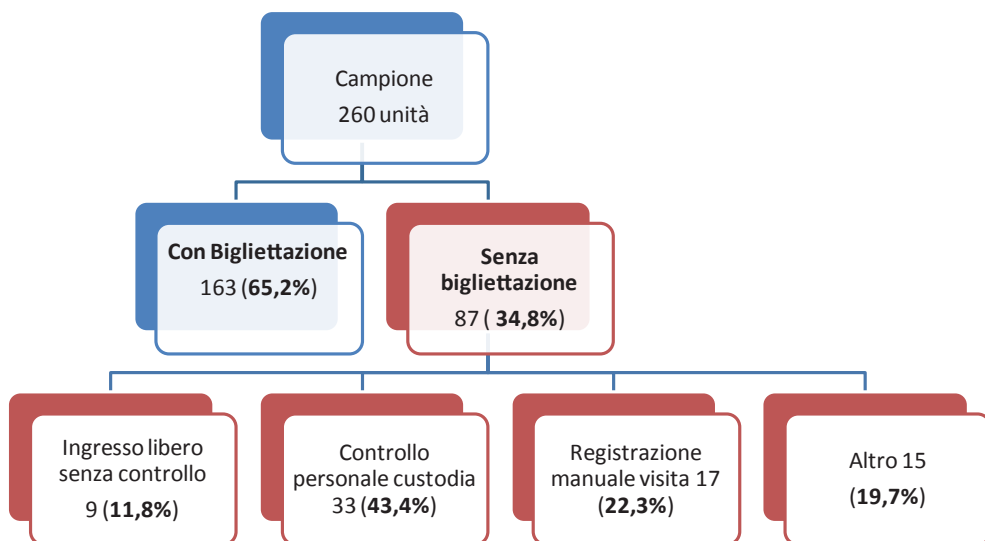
Campione
260 unità

Con Bigliettazione
163 (65,2%)

Senza bigliettazione
87 ( 34,8%)

Ingresso libero senza controllo
9 (11,8%)

Controllo personale custodia
33 (43,4%)

Registrazione manuale visita 17
(22,3%)

Altro 15
(19,7%)